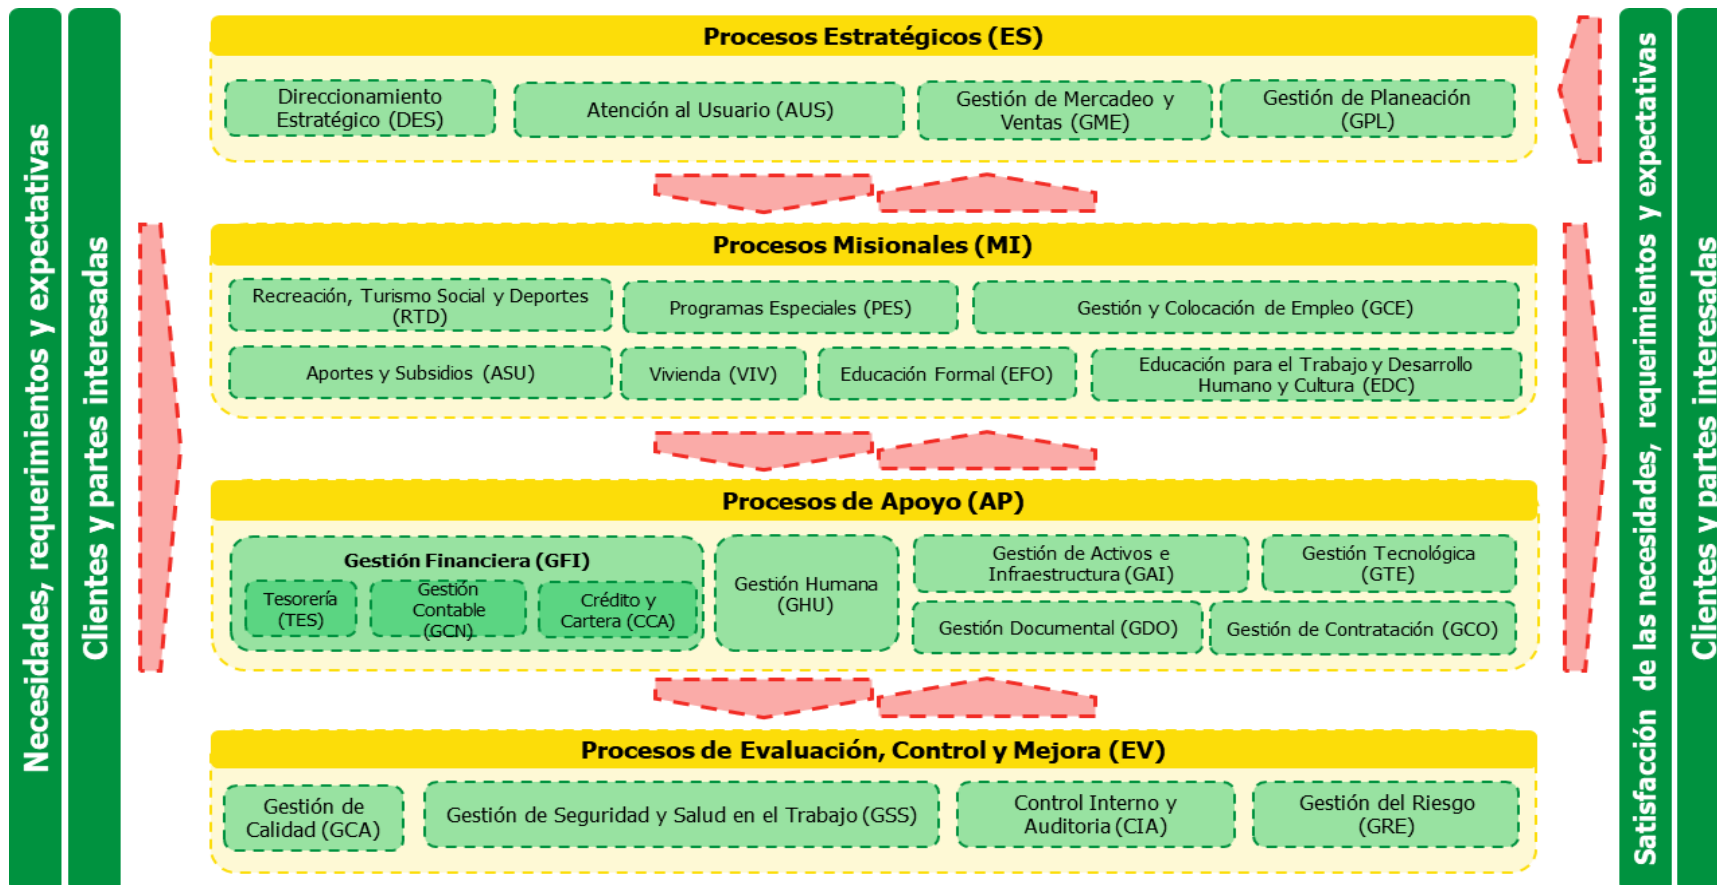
Necesidades, requerimientos y expectativas

Clientes y partes interesadas

Procesos Estratégicos (ES)

Direccionamiento Estratégico (DES)

Atención al Usuario (AUS)

Gestión de Mercadeo y Ventas (GME)

Gestión de Planeación (GPL)

Procesos Misionales (MI)

Recreación, Turismo Social y Deportes (RTD)

Programas Especiales (PES)

Gestión y Colocación de Empleo (GCE)

Aportes y Subsidios (ASU)

Vivienda (VIV)

Educación Formal (EFO)

Educación para el Trabajo y Desarrollo Humano y Cultura (EDC)

Procesos de Apoyo (AP)

Gestión Financiera (GFI)

Tesorería (TES)

Gestión Contable (GCN)

Crédito y Cartera (CCA)

Gestión Humana (GHU)

Gestión de Activos e Infraestructura (GAI)

Gestión Tecnológica (GTE)

Gestión Documental (GDO)

Gestión de Contratación (GCO)

Procesos de Evaluación, Control y Mejora (EV)

Gestión de Calidad (GCA)

Gestión de Seguridad y Salud en el Trabajo (GSS)

Control Interno y Auditoria (CIA)

Gestión del Riesgo (GRE)

Satisfacción de las necesidades, requerimientos y expectativas

Clientes y partes interesadas